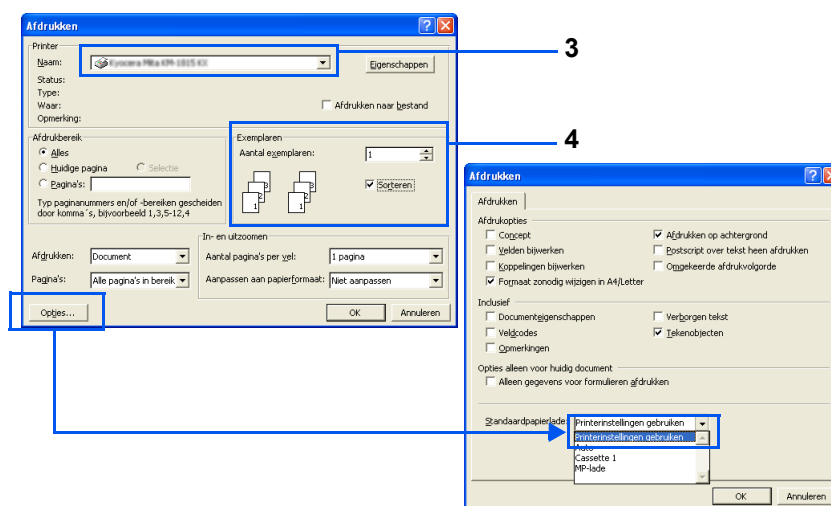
Afdrukken

Printer
Naam: Kyocera Mita KM-1815 KX
Eigenschappen
Status:
Type:
Waar:
Opmerking:
Afdrukken naar bestand

Afdrukbereik
Alles
Huidige pagina
Selectie
Pagina's:
Typ paginanummers en/of -bereiken gescheiden door komma´s, bijvoorbeeld 1,3,5-12,4

Exemplaren
Aantal exemplaren: 1
Sorteren

Afdrukken: Document
Pagina's: Alle pagina's in bereik

In- en uitzoomen
Aantal pagina's per vel: 1 pagina
Aanpassen aan papierformaat: Niet aanpassen

Opties...
OK
Annuleren

3

4

Afdrukken

Afdrukken
Afdrukopties
Concept
Velden bijwerken
Koppelingen bijwerken
Formaat zonodig wijzigen in A4/Letter
Afdrukken op achtergrond
Postscript over tekst heen afdrukken
Omgekeerde afdrukvolgorde

Inclusief
Documenteigenschappen
Veldcodes
Opmerkingen
Verborgen tekst
Tekenobjecten

Opties alleen voor huidig document
Alleen gegevens voor formulieren afdrukken

Standaardpapierlade: Printerinstellingen gebruiken
Printerinstellingen gebruiken
Auto
Cassette 1
MP-lade

OK
Annuleren